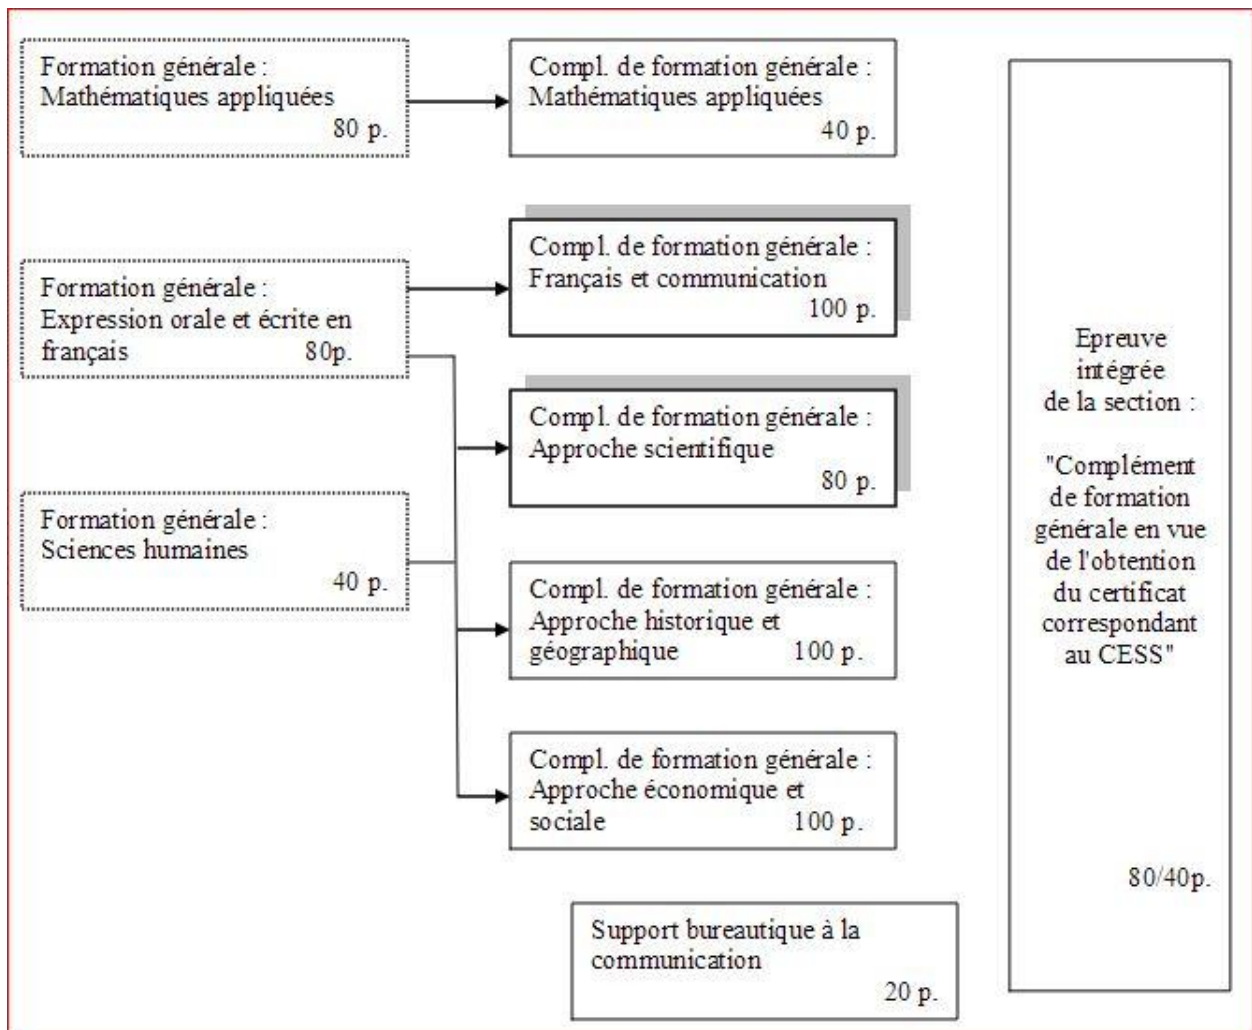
Formation générale : Mathématiques appliquées 80 p.

Compl. de formation générale : Mathématiques appliquées 40 p.

Epreuve intégrée de la section : "Complément de formation générale en vue de l'obtention du certificat correspondant au CESS" 80/40p.

Compl. de formation générale : Français et communication 100 p.

Formation générale : Expression orale et écrite en français 80p.

Compl. de formation générale : Approche scientifique 80 p.

Formation générale : Sciences humaines 40 p.

Compl. de formation générale : Approche historique et géographique 100 p.

Compl. de formation générale : Approche économique et sociale 100 p.

Support bureautique à la communication 20 p.